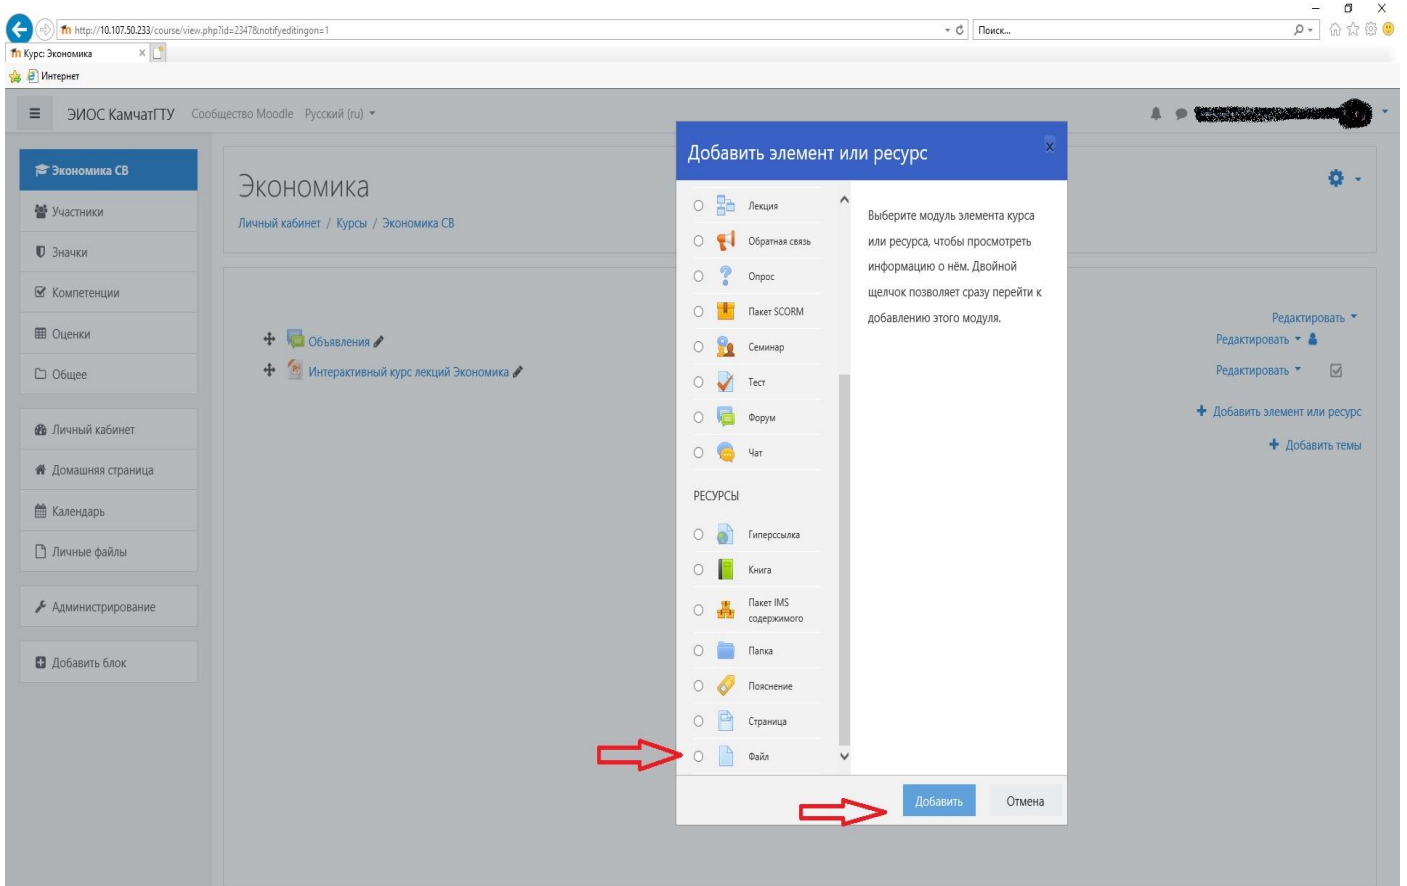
http://10.107.50.233/course/view.php?id=2347&notifyeditingon=1

Поиск...

Курс: Экономика

Интернет

ЭИОС КамчатГТУ Сообщество Moodle Русский (ru)

Экономика СВ
Участники
Значки
Компетенции
Оценки
Общее
Личный кабинет
Домашняя страница
Календарь
Личные файлы
Администрирование
Добавить блок

Экономика

Личный кабинет / Курсы / Экономика СВ

Объявления

Интерактивный курс лекций Экономика

Редактировать
Редактировать
Редактировать
Добавить элемент или ресурс
Добавить темы

Добавить элемент или ресурс

Лекция
Обратная связь
Опрос
Пакет SCORM
Семинар
Тест
Форум
Чат

РЕСУРСЫ

Гиперссылка
Книга
Пакет IMS содержимого
Папка
Пояснение
Страница
Файл

Выберите модуль элемента курса или ресурса, чтобы просмотреть информацию о нём. Двойной щелчок позволяет сразу перейти к добавлению этого модуля.

Добавить
Отмена